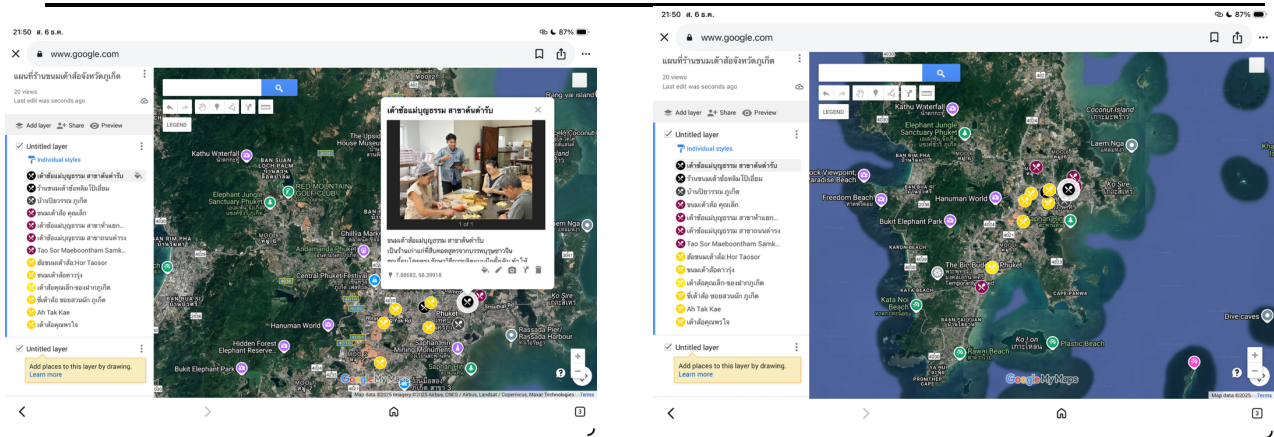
21:50 ส. 6 ธ.ค.
87%
www.google.com
แผนที่ร้านขนมเต้าส้อจังหวัดภูเก็ต
20 views
Last edit was seconds ago
Add layer
Share
Preview
Untitled layer
Individual styles
เต้าส้อแม่บุญธรรม สาขาต้นตำรับ
ร้านขนมเต้าส้อหมีโป๊เยี่ยม
บ้านปิยวรรณ ภูเก็ต
ขนมเต้าส้อ คุณเล็ก
เต้าส้อแม่บุญธรรม สาขาห้าแยก...
เต้าส้อแม่บุญธรรม สาขาถนนดำรง
Tao Sor Maeboontham Samk...
ฮ่อเต้าส้อ:Hor Taosor
ขนมเต้าส้อดาวรุ่ง
เต้าส้อคุณเล็ก-ของฝากภูเก็ต
ขี้เต้าส้อ ซอยสามกอง ภูเก็ต
Ah Tak Kae
เต้าส้อคุณพรใจ
Untitled layer
Add places to this layer by drawing. Learn more
LEGEND
เต้าส้อแม่บุญธรรม สาขาต้นตำรับ
1 of 1
ขนมเต้าส้อแม่บุญธรรม สาขาต้นตำรับ เป็นร้านเก่าแก่ที่สืบทอดสูตรจากบรรพบุรุษชาวจีน
7.88682, 98.39918
Kathu Waterfall
Elephant Jungle Sanctuary Phuket
RED MOUNTAIN GOLF CLUB
Central Phuket Festival
Hanuman World
Hidden Forest Elephant Reserve
Bukit Elephant Park
Phuket
Ko Sire
Rassada Pier
Rassada Harbour
Saphan Hin
Mining Monument
Bang-yai island
Google My Maps
Map data ©2025 Imagery ©2025 Airbus, CNES / Airbus, Landsat / Copernicus, Maxar Technologies Terms

21:50 ส. 6 ธ.ค.
87%
www.google.com
แผนที่ร้านขนมเต้าส้อจังหวัดภูเก็ต
20 views
Last edit was seconds ago
Add layer
Share
Preview
Untitled layer
Individual styles
เต้าส้อแม่บุญธรรม สาขาต้นตำรับ
ร้านขนมเต้าส้อหมีโป๊เยี่ยม
บ้านปิยวรรณ ภูเก็ต
ขนมเต้าส้อ คุณเล็ก
เต้าส้อแม่บุญธรรม สาขาห้าแยก...
เต้าส้อแม่บุญธรรม สาขาถนนดำรง
Tao Sor Maeboontham Samk...
ฮ่อเต้าส้อ:Hor Taosor
ขนมเต้าส้อดาวรุ่ง
เต้าส้อคุณเล็ก-ของฝากภูเก็ต
ขี้เต้าส้อ ซอยสามกอง ภูเก็ต
Ah Tak Kae
เต้าส้อคุณพรใจ
Untitled layer
Add places to this layer by drawing. Learn more
LEGEND
Kathu Waterfall
Elephant Jungle Sanctuary Phuket
Coconut Island
Laem Ngo
Rock Viewpoint Paradise Beach
Freedom Beach
Hanuman World
Bukit Elephant Park
KARON BEACH
The Big Buddha Phuket
Kata Noi Beach
Ko Lon
Plastic Beach
Rawai Beach
PROMTHEP CAPE
Dive caves
Google My Maps
Map data ©2025 Terms